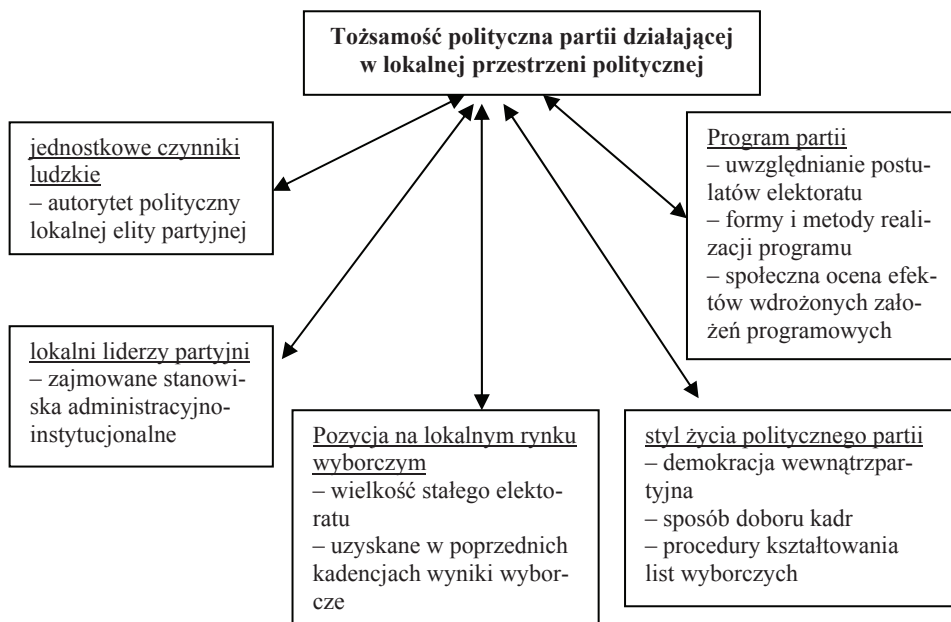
**Tożsamość polityczna partii działającej w lokalnej przestrzeni politycznej**

jednostkowe czynniki ludzkie
– autorytet polityczny lokalnej elity partyjnej

Program partii
– uwzględnianie postulatów elektoratu
– formy i metody realizacji programu
– społeczna ocena efektów wdrożonych założeń programowych

lokalni liderzy partyjni
– zajmowane stanowiska administracyjno-instytucjonalne

Pozycja na lokalnym rynku wyborczym
– wielkość stałego elektoratu
– uzyskane w poprzednich kadencjach wyniki wyborcze

styl życia politycznego partii
– demokracja wewnątrzpartyjna
– sposób doboru kadr
– procedury kształtowania list wyborczych